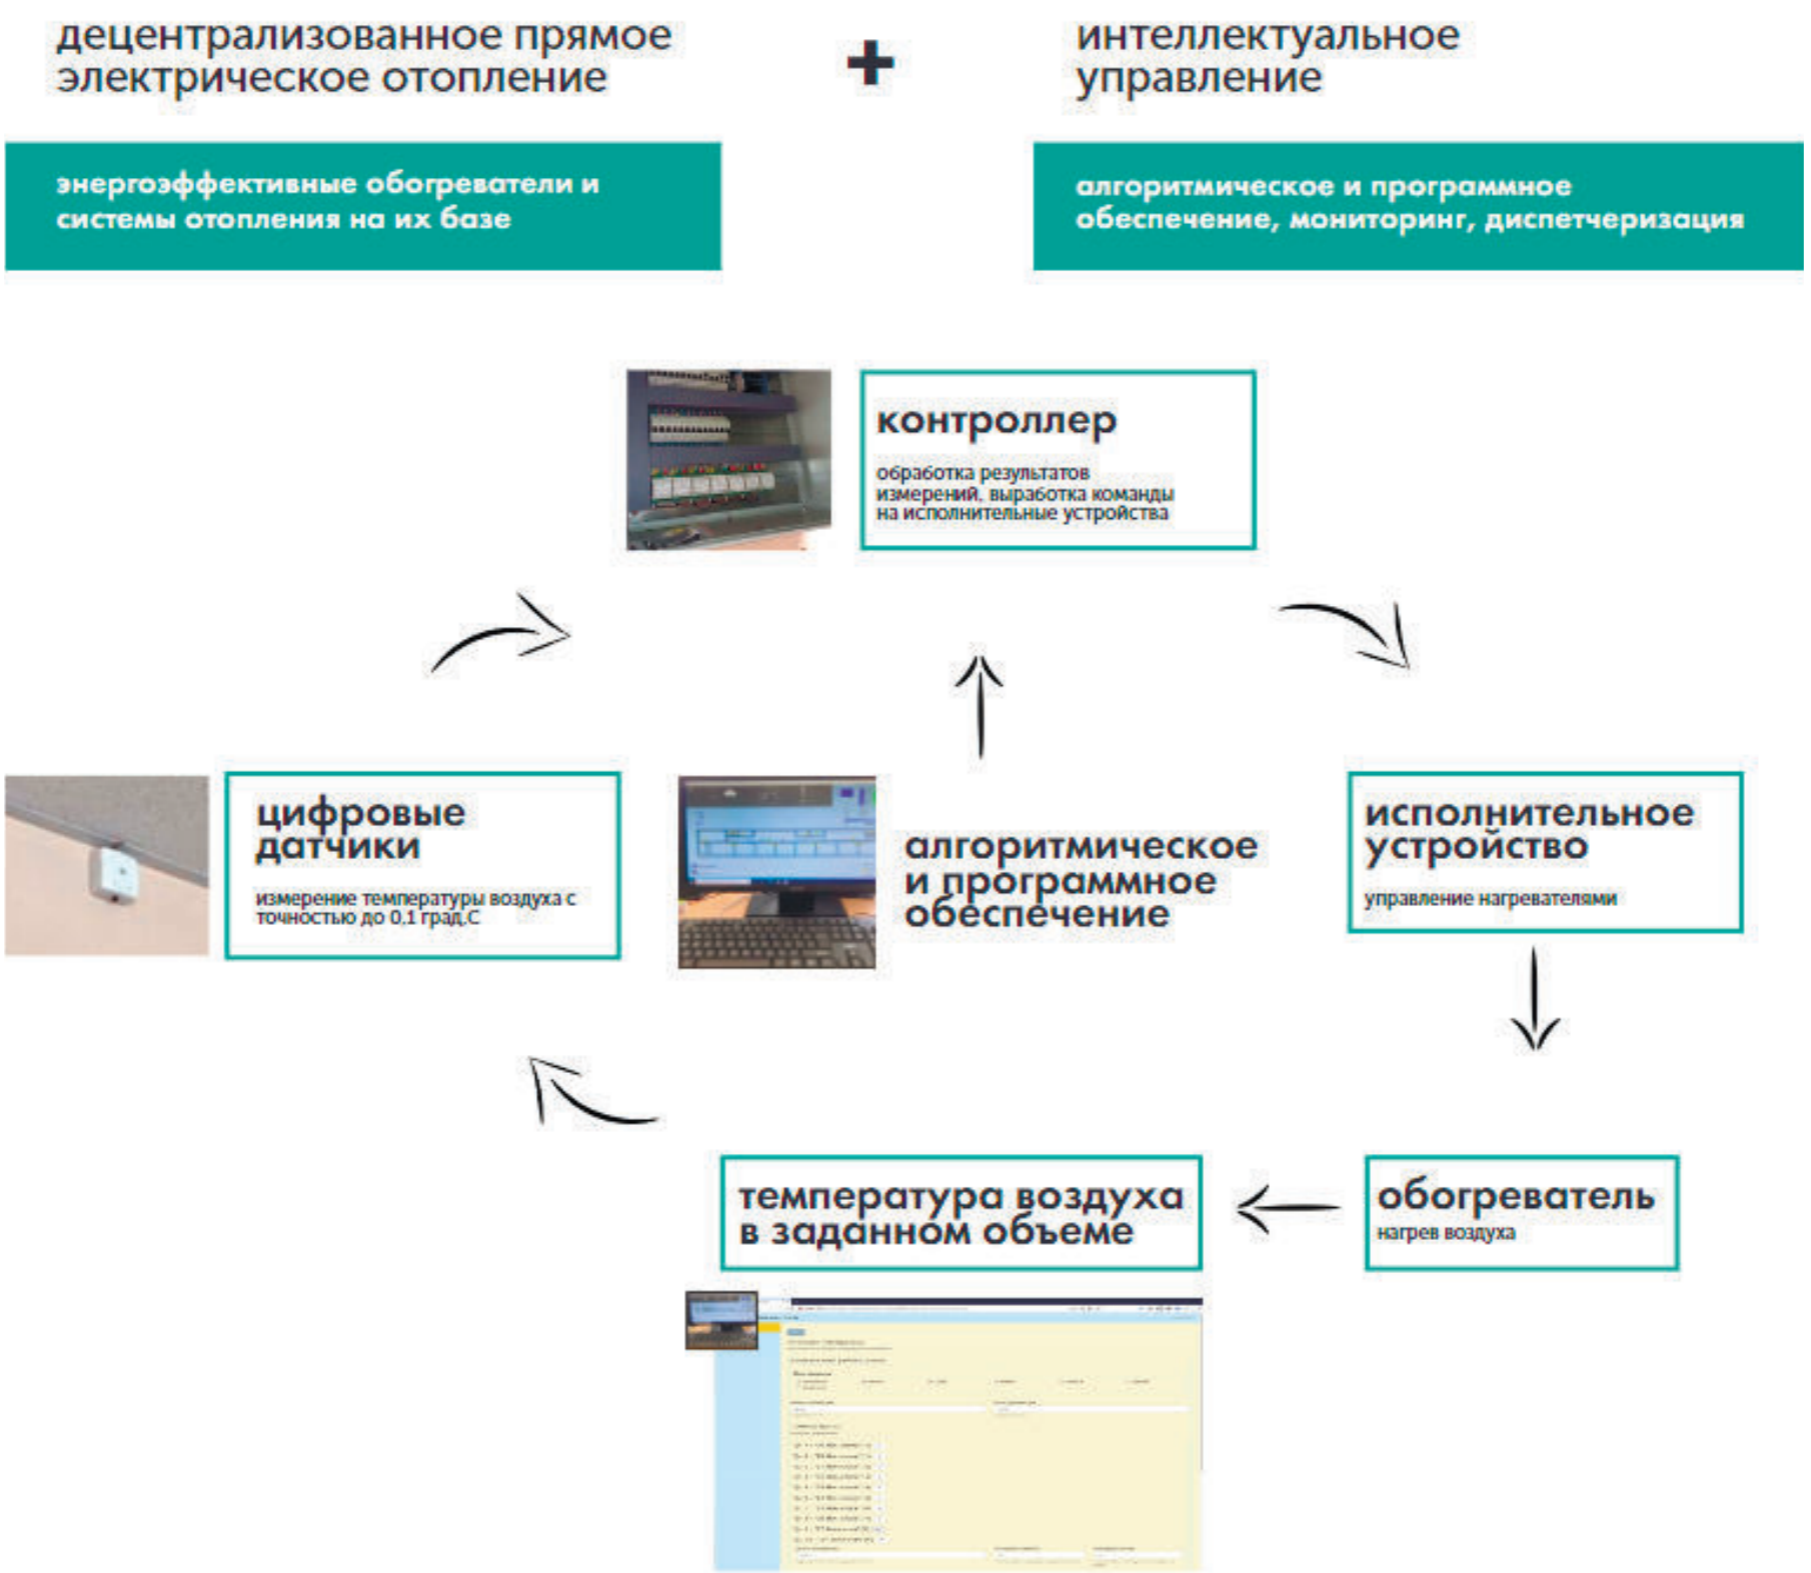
децентрализованное прямое электрическое отопление

+

интеллектуальное управление

энергоэффективные обогреватели и системы отопления на их базе

алгоритмическое и программное обеспечение, мониторинг, диспетчеризация

контроллер

обработка результатов измерений, выработка команды на исполнительные устройства

цифровые датчики

измерение температуры воздуха с точностью до 0,1 град.С

алгоритмическое и программное обеспечение

исполнительное устройство

управление нагревателями

температура воздуха в заданном объеме

обогреватель

нагрев воздуха